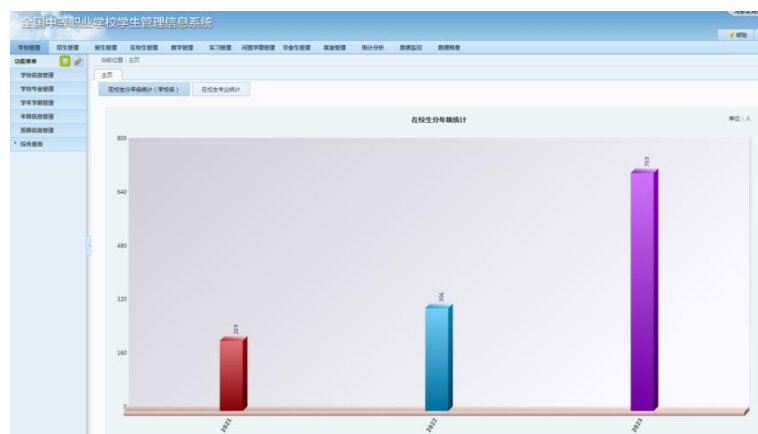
全国中等职业学校学生管理信息系统

帮助

学校管理 招生管理 新生管理 在校生管理 教学管理 实习管理 问题学籍管理 毕业生管理 就业管理 统计分析 数据监控 数据核查

功能菜单
学校信息管理
学校专业管理
学年学期管理
年级信息管理
班级信息管理
报名查询

当前位置：主页

主页

在校生分年级统计（学校级） 在校生专业统计

在校生分年级统计

单位：人

800
640
480
320
160
0

203
306
703

2021
2022
2023